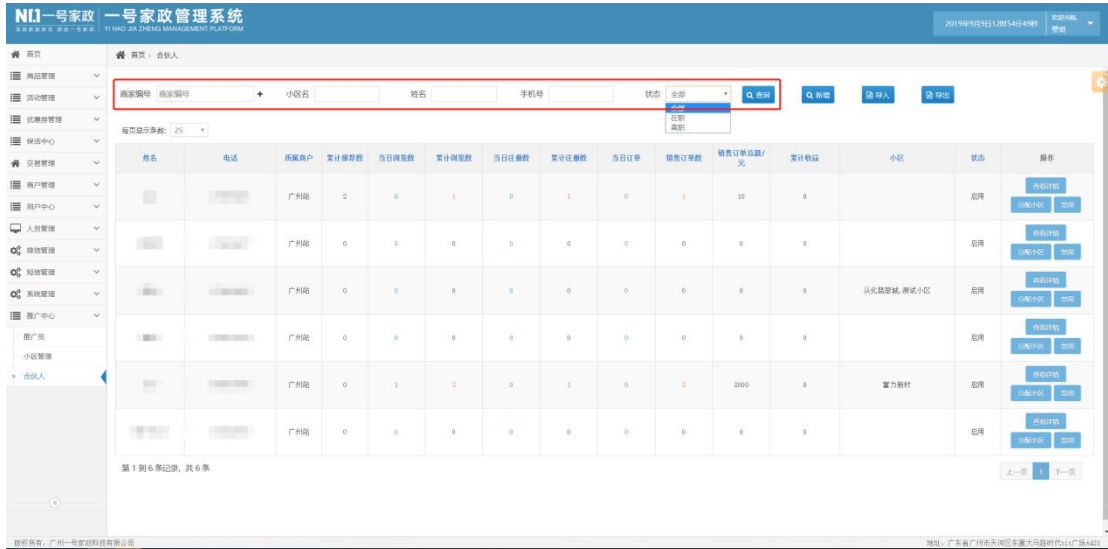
N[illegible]一号家政 | 一号家政管理系统
YI HAO JIA ZHENG MANAGEMENT PLATFORM

2019年9月9日12时54分49秒 | 欢迎光临, 赞助

首页
商品管理
活动管理
优惠券管理
保洁中心
交易管理
商户管理
用户中心
人员管理
微信管理
短信管理
系统管理
推广中心
推广员
小区管理
合伙人

首页 > 合伙人

商家编号 商家编号 + 小区名 姓名 手机号 状态 全部 查询 新增 导入 导出

全部
在职
离职

每页显示条数: 25

| 姓名 | 电话 | 所属商户 | 累计推荐数 | 当日浏览数 | 累计浏览数 | 当日注册数 | 累计注册数 | 当日订单 | 销售订单数 | 销售订单总额/元 | 累计收益 | 小区 | 状态 | 操作 |
|---|---|---|---|---|---|---|---|---|---|---|---|---|---|---|
| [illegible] | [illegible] | 广州站 | 2 | 0 | 1 | 0 | 1 | 0 | 1 | 10 | 0 | | 启用 | 查看详情 分配小区 禁用 |
| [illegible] | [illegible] | 广州站 | 0 | 0 | 0 | 0 | 0 | 0 | 0 | 0 | 0 | | 启用 | 查看详情 分配小区 禁用 |
| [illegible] | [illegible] | 广州站 | 0 | 0 | 0 | 0 | 0 | 0 | 0 | 0 | 0 | 从化碧翠城, 测试小区 | 启用 | 查看详情 分配小区 禁用 |
| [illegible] | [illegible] | 广州站 | 0 | 0 | 0 | 0 | 0 | 0 | 0 | 0 | 0 | | 启用 | 查看详情 分配小区 禁用 |
| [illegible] | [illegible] | 广州站 | 0 | 1 | 2 | 0 | 1 | 0 | 2 | 2000 | 0 | 富力新村 | 启用 | 查看详情 分配小区 禁用 |
| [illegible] | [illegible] | 广州站 | 0 | 0 | 0 | 0 | 0 | 0 | 0 | 0 | 0 | | 启用 | 查看详情 分配小区 禁用 |

第 1 到 6 条记录, 共 6 条

上一页 1 下一页

版权所有: 广州一号家政科技有限公司

地址: 广东省广州市天河区车陂大马路时代e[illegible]广场A423